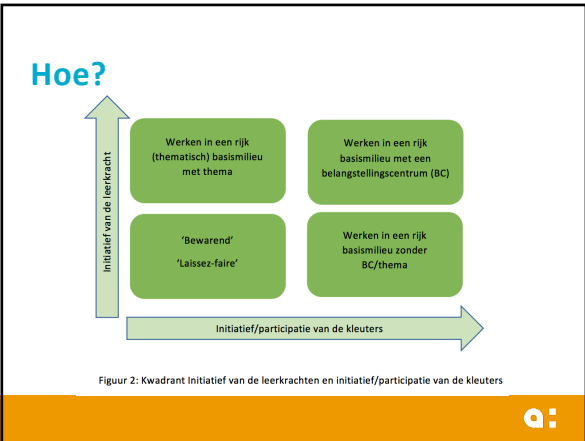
Hoe?

Initiatief van de leerkracht

Werken in een rijk (thematisch) basismilieu met thema

Werken in een rijk basismilieu met een belangstellingscentrum (BC)

'Bewarend'

'Laissez-faire'

Werken in een rijk basismilieu zonder BC/thema

Initiatief/participatie van de kleuters

Figuur 2: Kwadrant Initiatief van de leerkrachten en initiatief/participatie van de kleuters